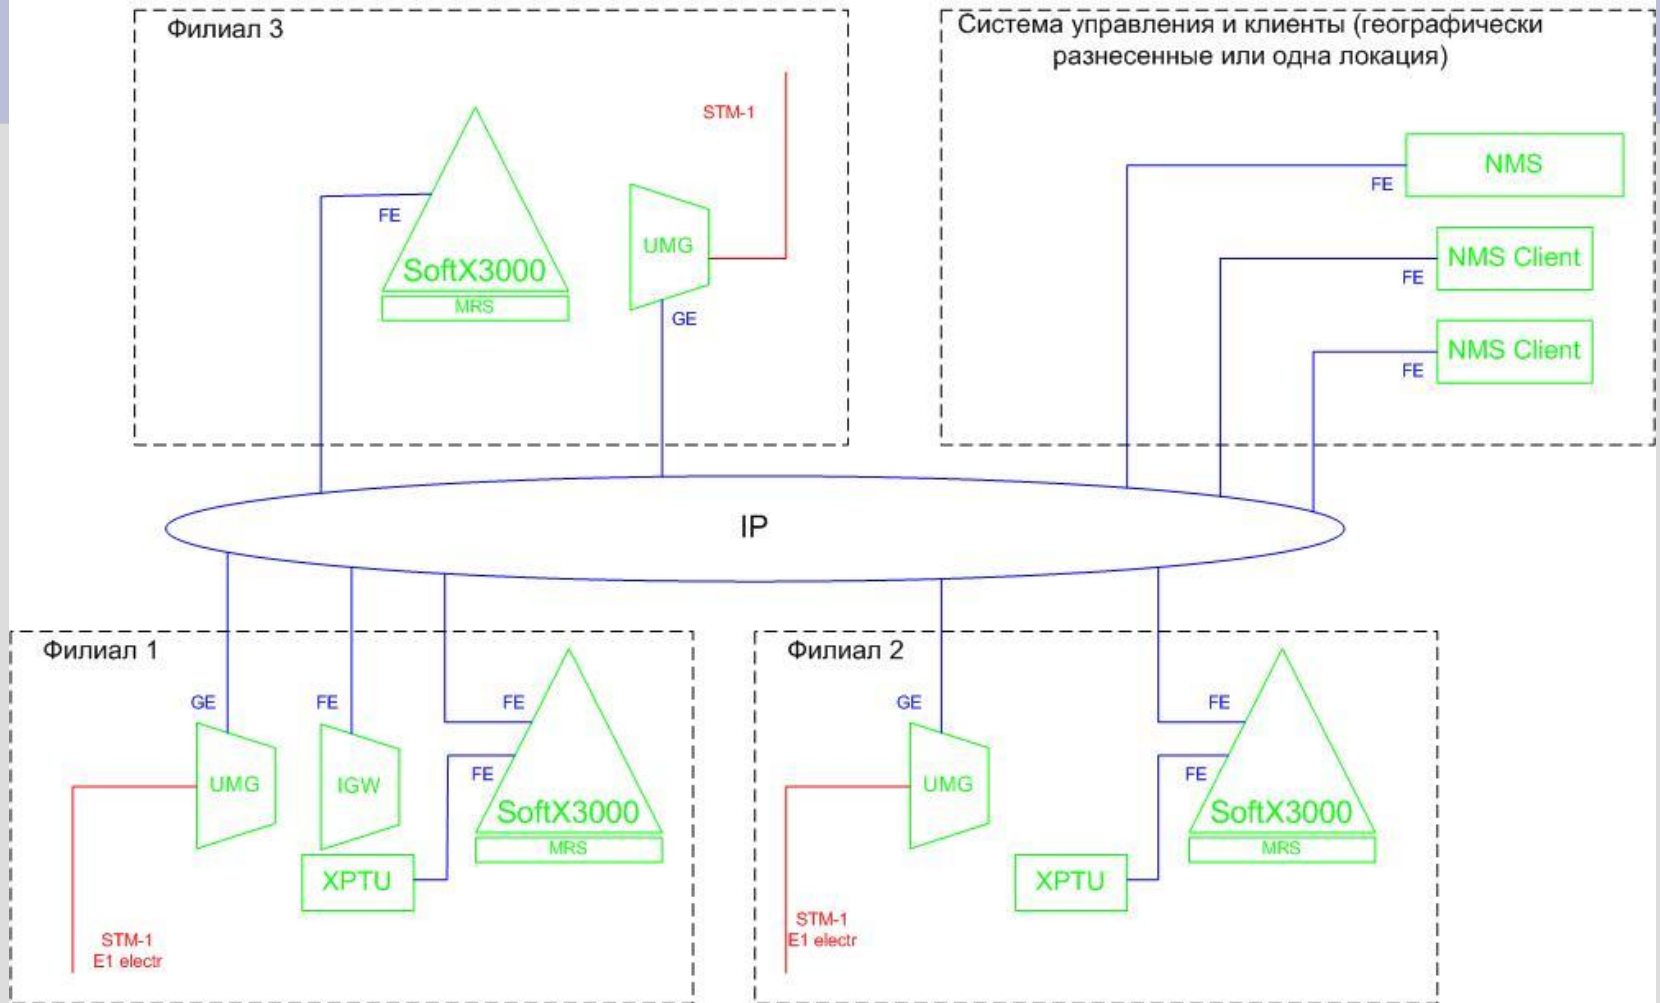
Филиал 3

STM-1

FE

SoftX3000

MRS

UMG

GE

Система управления и клиенты (географически разнесенные или одна локация)

NMS

FE

NMS Client

FE

NMS Client

FE

IP

Филиал 1

GE

FE

FE

UMG

IGW

FE

SoftX3000

MRS

XPTU

STM-1
E1 electr

Филиал 2

GE

FE

UMG

FE

SoftX3000

MRS

XPTU

STM-1
E1 electr